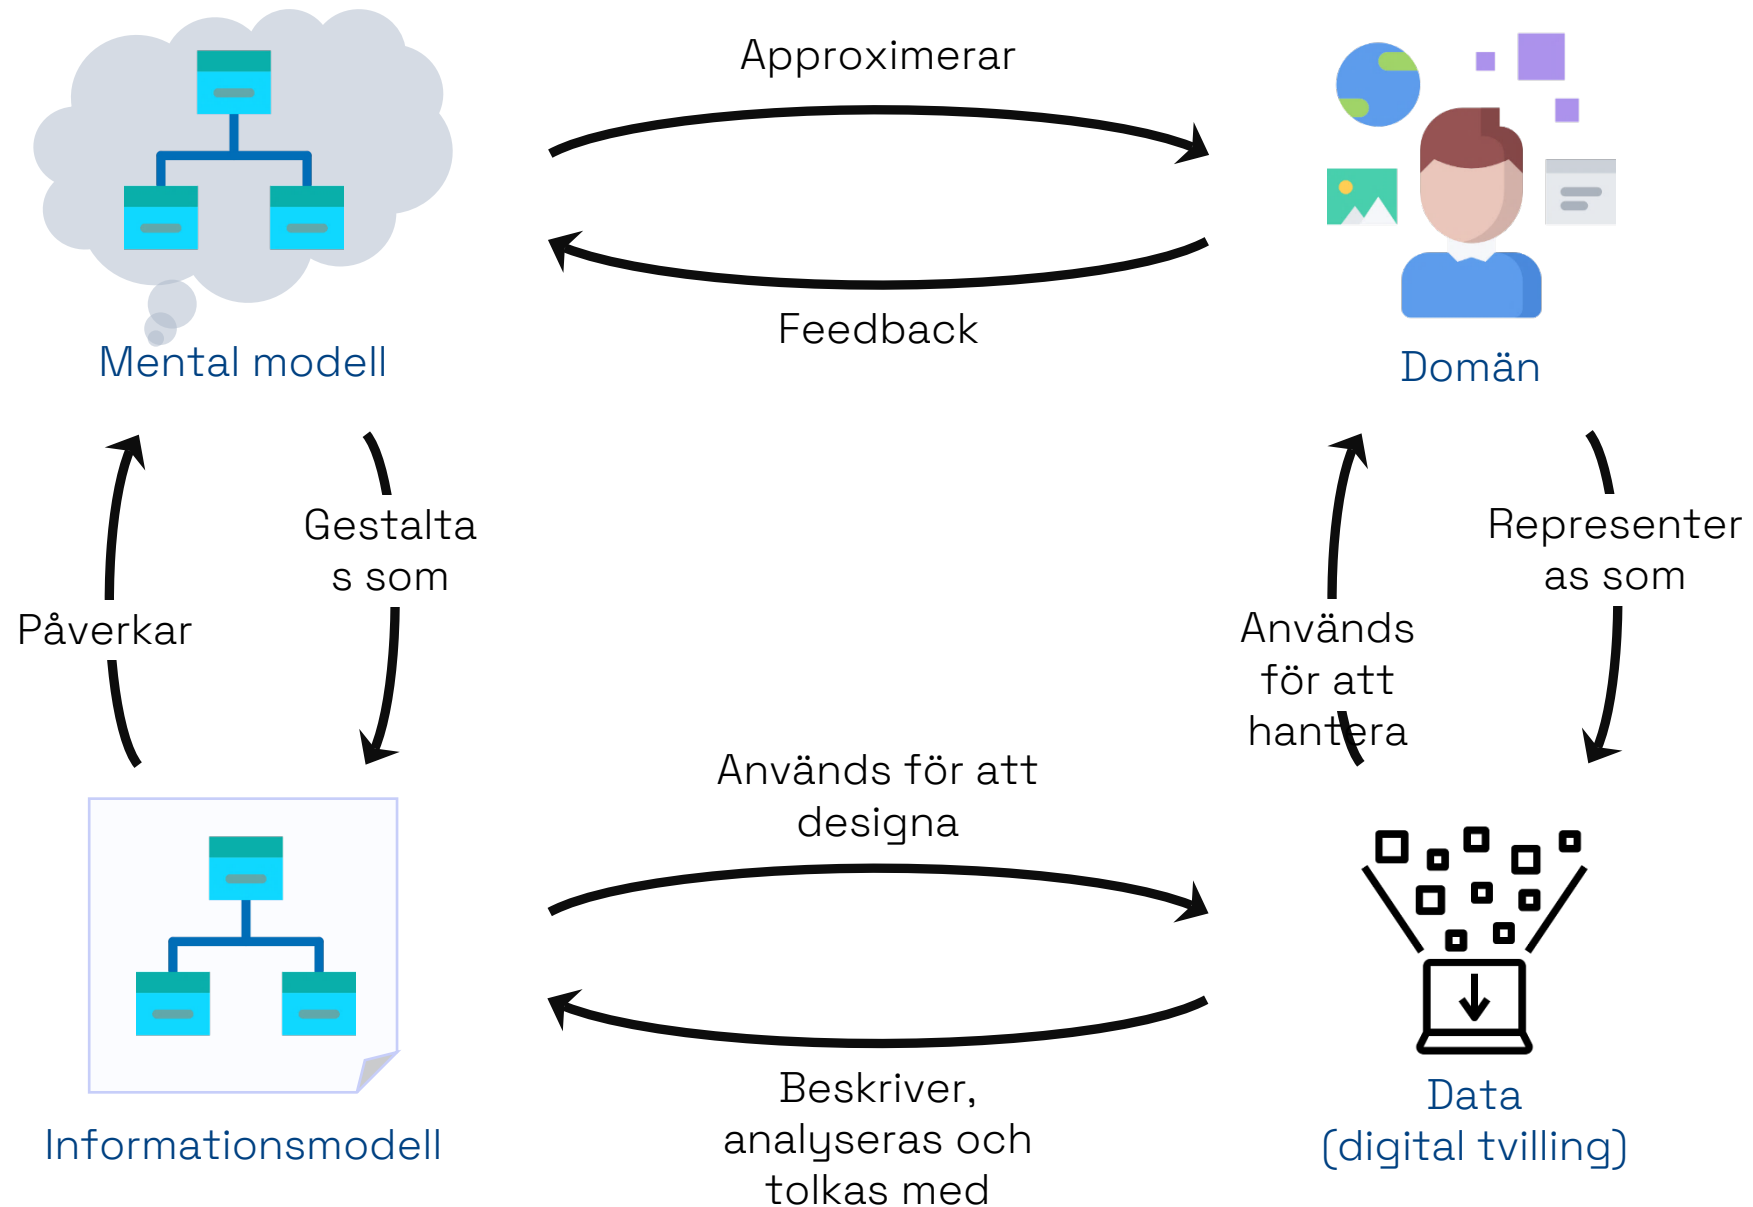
Approximerar

Feedback

Mental modell

Domän

Gestaltas som

Påverkar

Representeras som

Används för att hantera

Används för att designa

Beskriver, analyseras och tolkas med

Informationsmodell

Data
(digital tvilling)